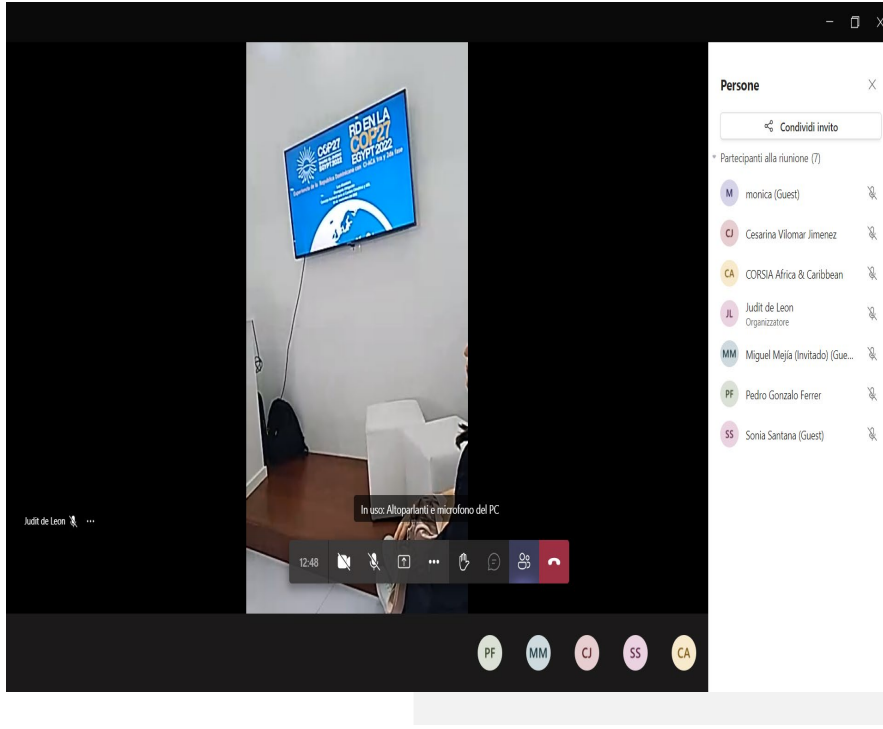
COP27 EGYPT 2022

RD EN LA COP27 EGYPT 2022

Experiencia de la República Dominicana con CI-ACA Ira y Sala Ecos

Persone

Condividi invito

Partecipanti alla riunione (7)

M monica (Guest)

CJ Cesarina Vilomar Jimenez

CA CORSIA Africa & Caribbean

JL Judit de Leon
Organizzatore

MM Miguel Mejia (Invitado) (Gue...

PF Pedro Gonzalo Ferrer

SS Sonia Santana (Guest)

Judit de Leon ...

In uso: Altoparlanti e microfono del PC

12:48 ...

PF MM CJ SS CA